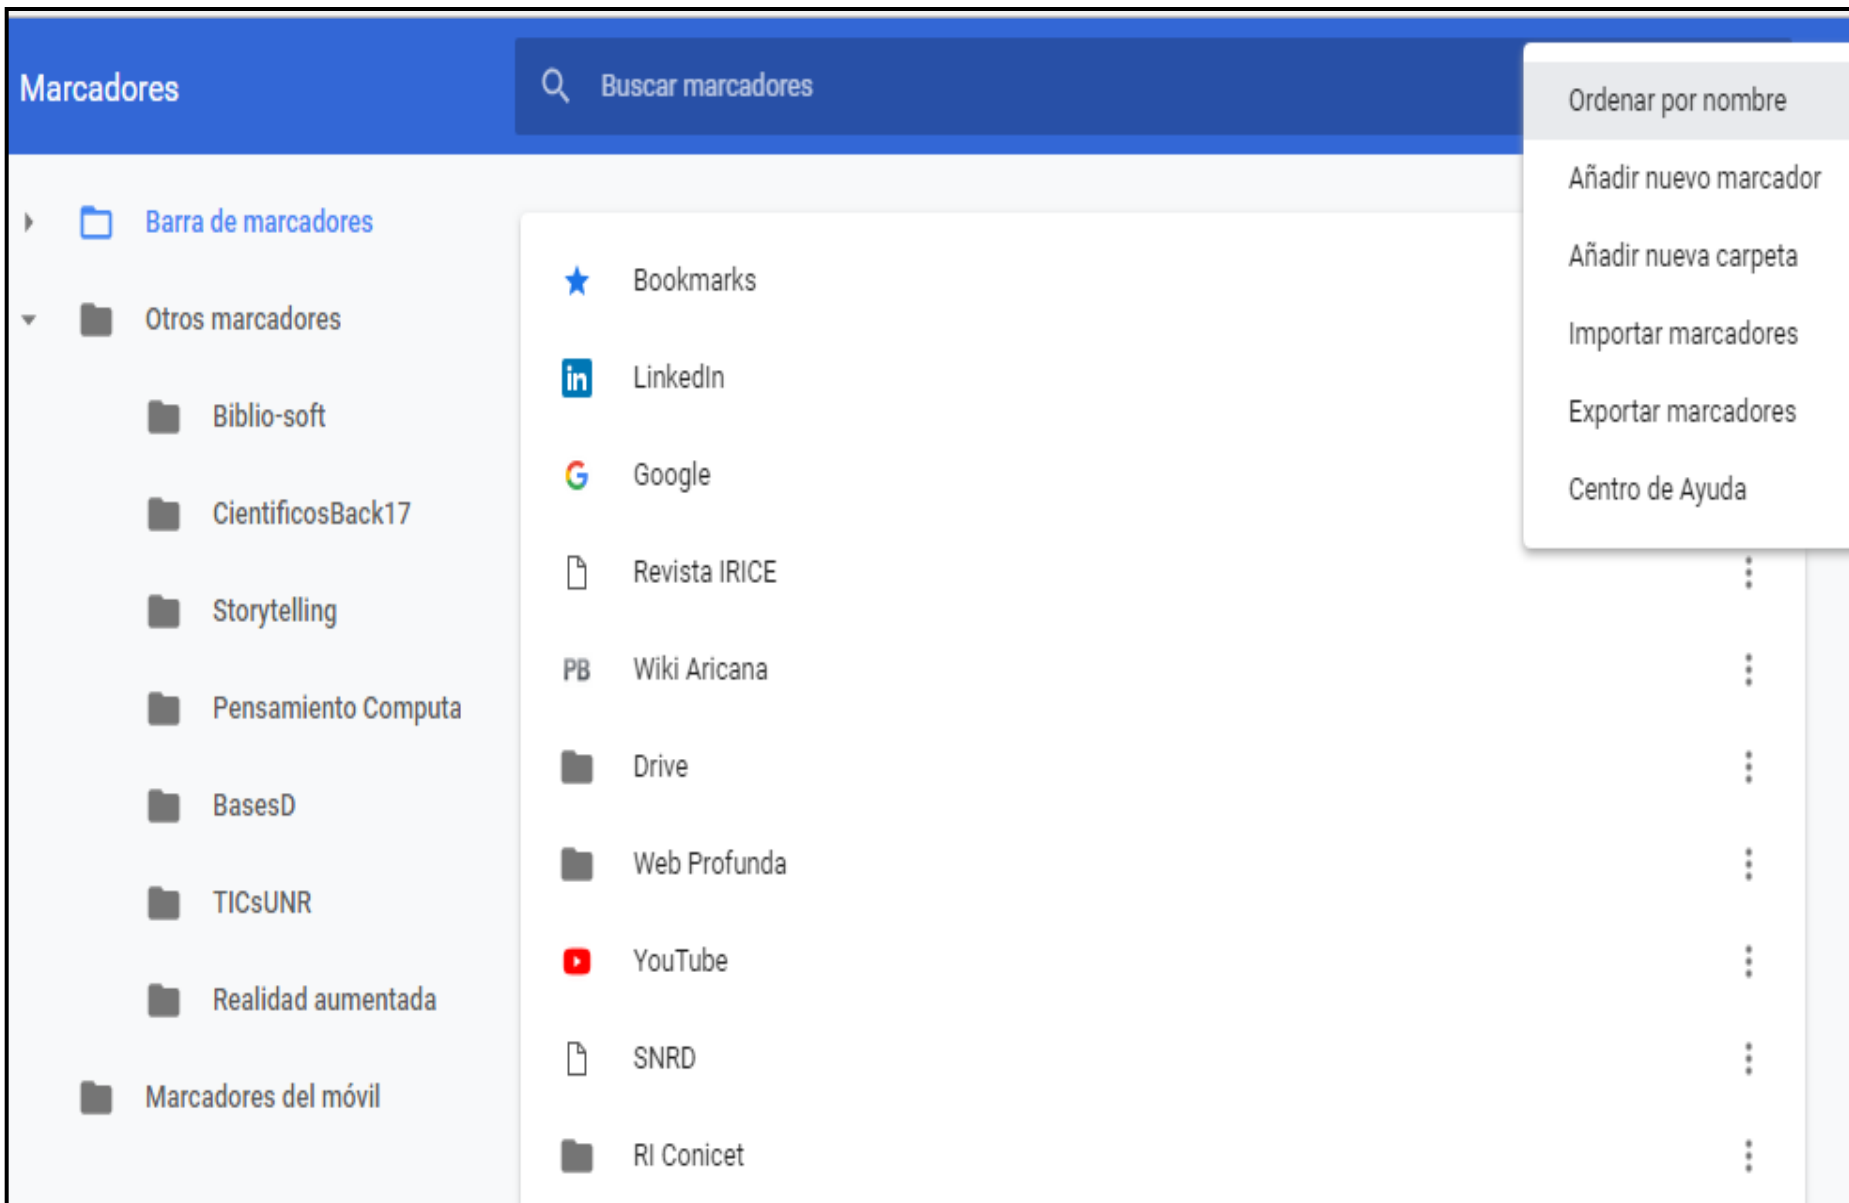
Marcadores

Buscar marcadores

Ordenar por nombre
Añadir nuevo marcador
Añadir nueva carpeta
Importar marcadores
Exportar marcadores
Centro de Ayuda

Barra de marcadores
Otros marcadores
Biblio-soft
CientificosBack17
Storytelling
Pensamiento Computa
BasesD
TICsUNR
Realidad aumentada
Marcadores del móvil

Bookmarks
in LinkedIn
Google
Revista IRICE
PB Wiki Aricana
Drive
Web Profunda
YouTube
SNRD
RI Conicet